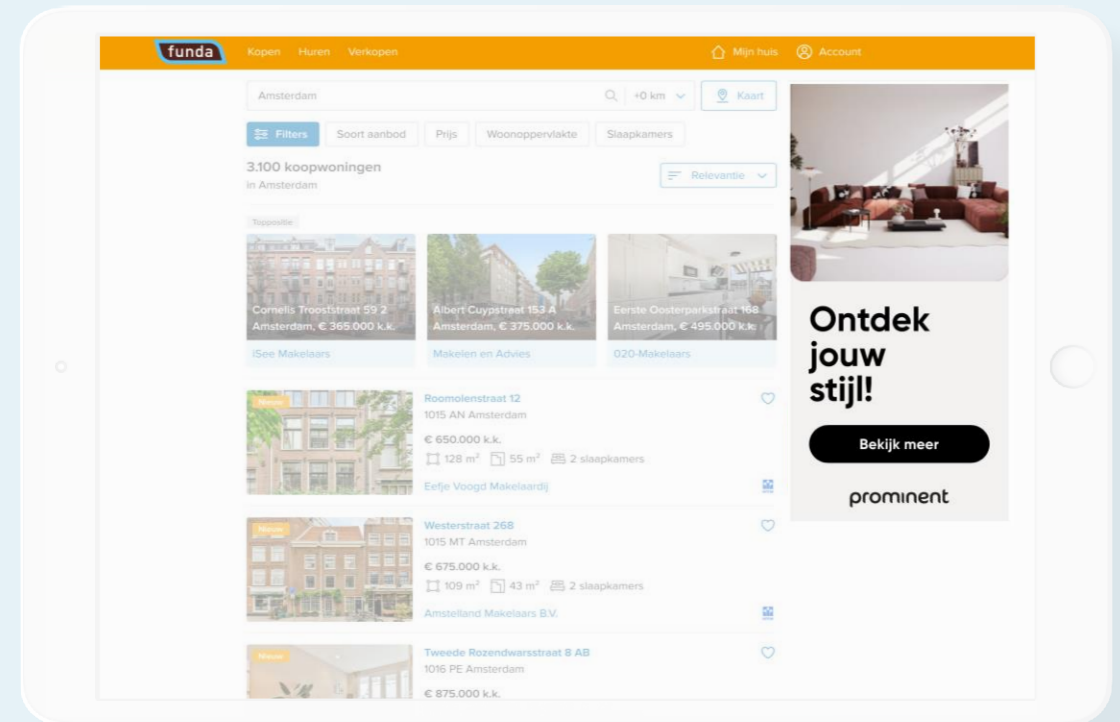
funda Kopen Huren Verkopen Mijn huis Account

Amsterdam +0 km Kaart

Filters Soort aanbod Prijs Woonoppervlakte Slaapkamers

3.100 koopwoningen
in Amsterdam

Relevantie

Toppositie

Cornelis Trooststraat 59 2
Amsterdam, € 365.000 k.k.
iSee Makelaars

Albert Cuypstraat 153 A
Amsterdam, € 375.000 k.k.
Makelen en Advies

Eerste Oosterparkstraat 168
Amsterdam, € 495.000 k.k.
020-Makelaars

Nieuw
Roomolenstraat 12
1015 AN Amsterdam
€ 650.000 k.k.
128 m² 55 m² 2 slaapkamers
Eefje Voogd Makelaardij

Nieuw
Westerstraat 268
1015 MT Amsterdam
€ 675.000 k.k.
109 m² 43 m² 2 slaapkamers
Amstelland Makelaars B.V.

Nieuw
Tweede Rozendwarsstraat 8 AB
1016 PE Amsterdam
€ 875.000 k.k.

Ontdek jouw stijl!
Bekijk meer
prominent